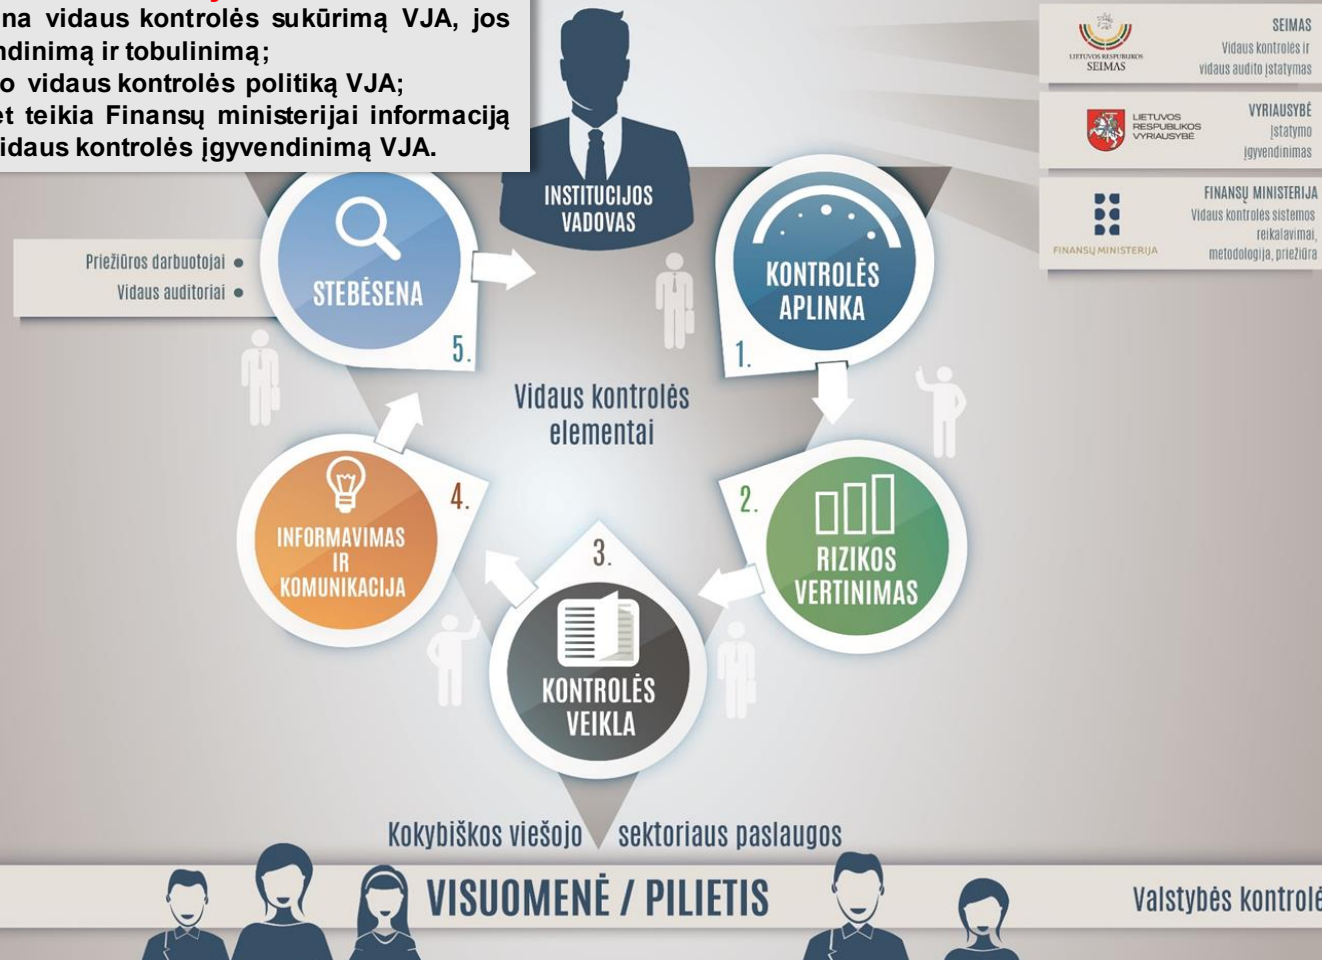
na vidaus kontrolės sukūrimą VJA, jos ndinimą ir tobulinimą;
o vidaus kontrolės politiką VJA;
et teikia Finansų ministerijai informaciją idaus kontrolės įgyvendinimą VJA.

INSTITUCIJOS VADOVAS

LIETUVOS RESPUBLIKOS SEIMAS
SEIMAS
Vidaus kontrolės ir vidaus audito įstatymas

LIETUVOS RESPUBLIKOS VYRIAUSYBĖ
VYRIAUSYBĖ
Įstatymo įgyvendinimas

FINANSŲ MINISTERIJA
FINANSŲ MINISTERIJA
Vidaus kontrolės sistemos reikalavimai, metodologija, priežiūra

Priežiūros darbuotojai
Vidaus auditoriai

STEBĖSENA
5.

KONTROLĖS APLINKA
1.

Vidaus kontrolės elementai

2.
RIZIKOS VERTINIMAS

3.
KONTROLĖS VEIKLA

INFORMAVIMAS IR KOMUNIKACIJA
4.

Kokybiškos viešojo sektoriaus paslaugos

VISUOMENĖ / PILIETIS

Valstybės kontrolė